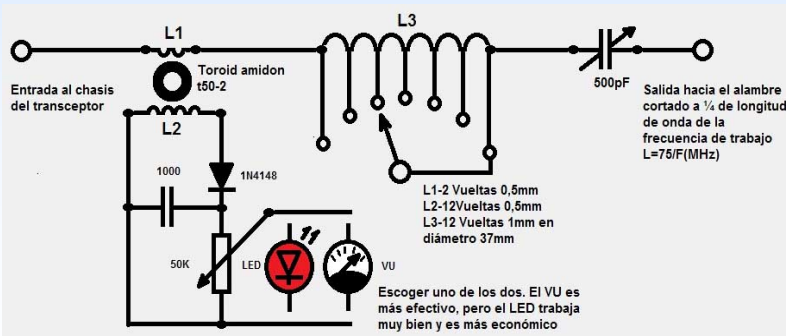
L1

L3

Entrada al chasis del transceptor

Toroid amidon t50-2

L2

500pF

Salida hacia el alambre cortado a ¼ de longitud de onda de la frecuencia de trabajo L=75/F(MHz)

1000

1N4148

L1-2 Vueltas 0,5mm
L2-12Vueltas 0,5mm
L3-12 Vueltas 1mm en diámetro 37mm

50K

LED

VU

Escoger uno de los dos. El VU es más efectivo, pero el LED trabaja muy bien y es más económico